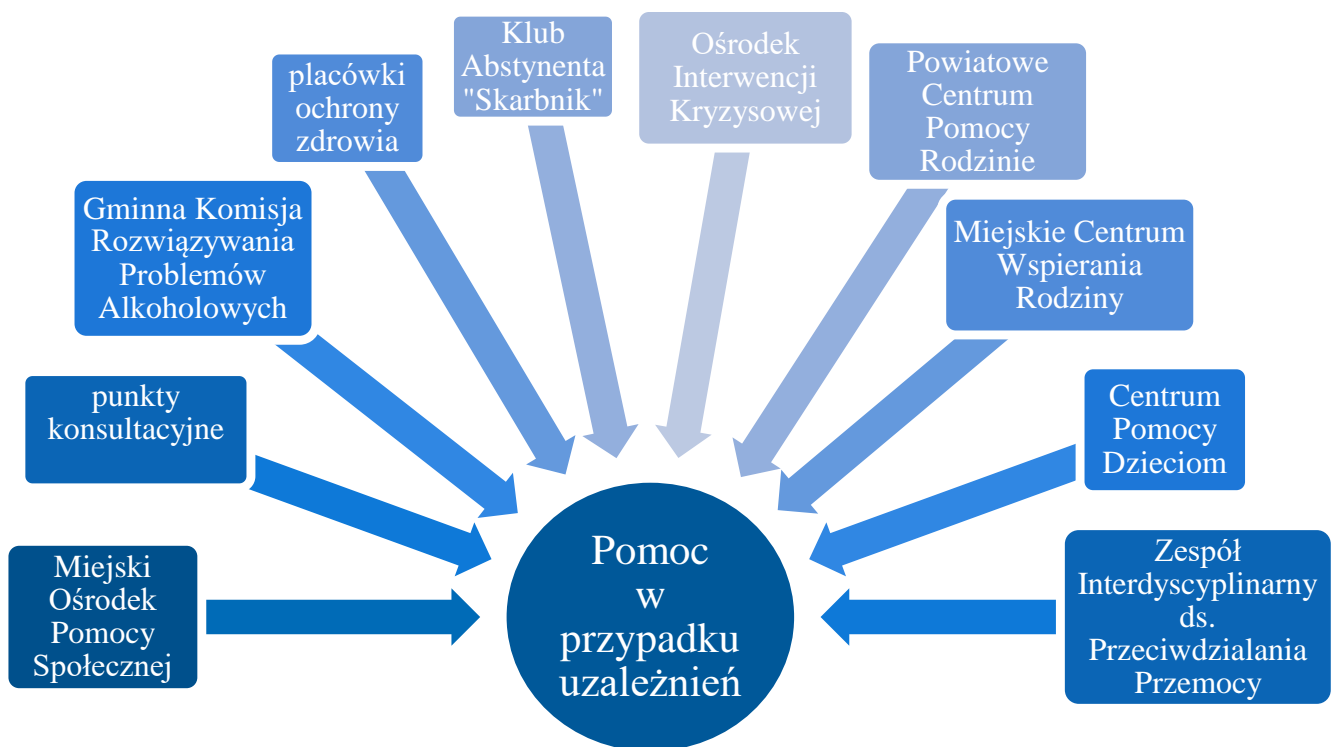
Miejski Ośrodek Pomocy Społecznej

punkty konsultacyjne

Gminna Komisja Rozwiązywania Problemów Alkoholowych

placówki ochrony zdrowia

Klub Abstynenta "Skarbnik"

Ośrodek Interwencji Kryzysowej

Powiatowe Centrum Pomocy Rodzinie

Miejskie Centrum Wspierania Rodziny

Centrum Pomocy Dzieciom

Zespół Interdyscyplinarny ds. Przeciwdzialania Przemocy

Pomoc w przypadku uzależnień